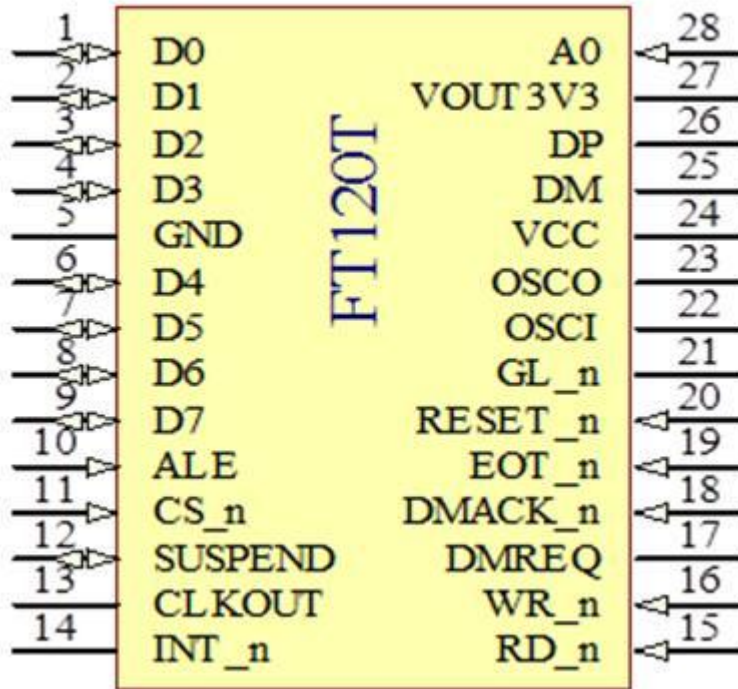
FT120T

| Pin | Left | Right | Pin |
|---|---|---|---|
| 1 | D0 | A0 | 28 |
| 2 | D1 | VOUT 3V3 | 27 |
| 3 | D2 | DP | 26 |
| 4 | D3 | DM | 25 |
| 5 | GND | VCC | 24 |
| 6 | D4 | OSCO | 23 |
| 7 | D5 | OSCI | 22 |
| 8 | D6 | GL_n | 21 |
| 9 | D7 | RESET_n | 20 |
| 10 | ALE | EOT_n | 19 |
| 11 | CS_n | DMACK_n | 18 |
| 12 | SUSPEND | DMREQ | 17 |
| 13 | CLKOUT | WR_n | 16 |
| 14 | INT_n | RD_n | 15 |